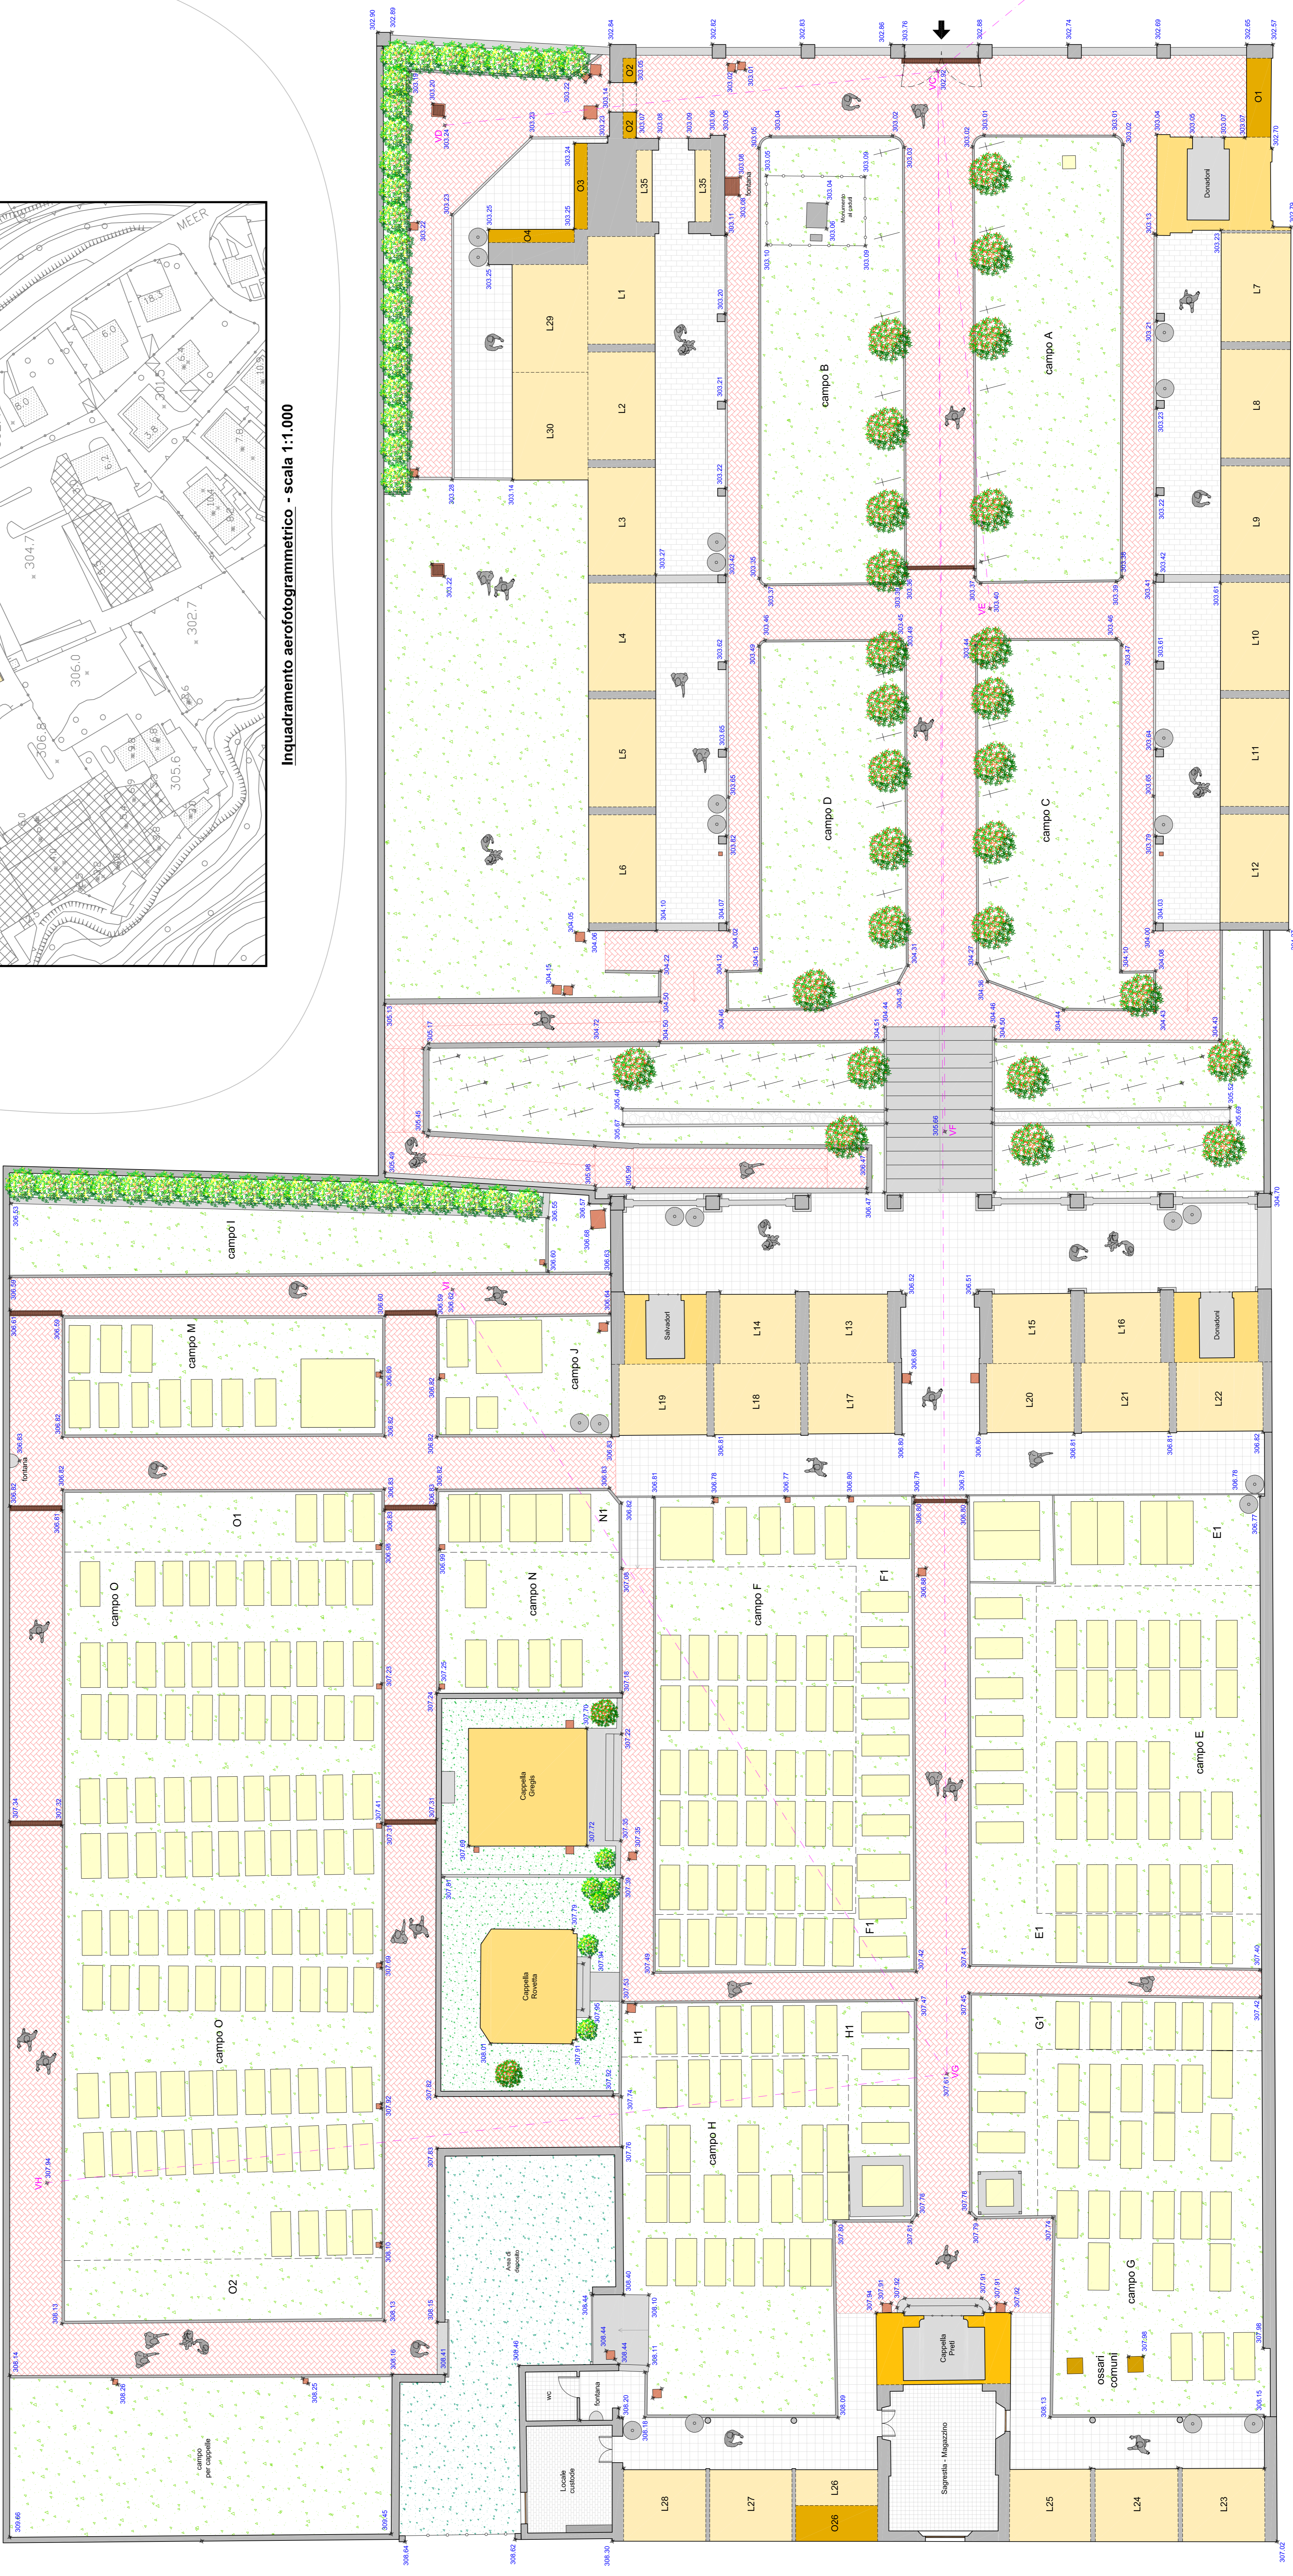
Inquadramento aerofotogrammetrico - scala 1:1.000

MEER

campo A
campo B
campo C
campo D
campo E
campo F
campo G
campo H
campo I
campo J
campo M
campo N
campo O
campo O
campo per cappelle

O1
O2
O2
O3
O4
O1
O2
O26

L1
L2
L3
L4
L5
L6
L7
L8
L9
L10
L11
L12
L13
L14
L15
L16
L17
L18
L19
L20
L21
L22
L23
L24
L25
L26
L27
L28
L29
L30
L35
L35

E1
E1
F1
F1
G1
H1
H1
N1

Donadoni
Donadoni
Salvadori

Monumento ai caduti
fontana
fontana
fontana

Cappella Greppi
Cappella Rovesta
Cappella Preti

Sagrestia - Magazzino
Locale custode
wc
Area di deposito
ossari comuni

VC
VD
VE
VF
VG
VH
VI